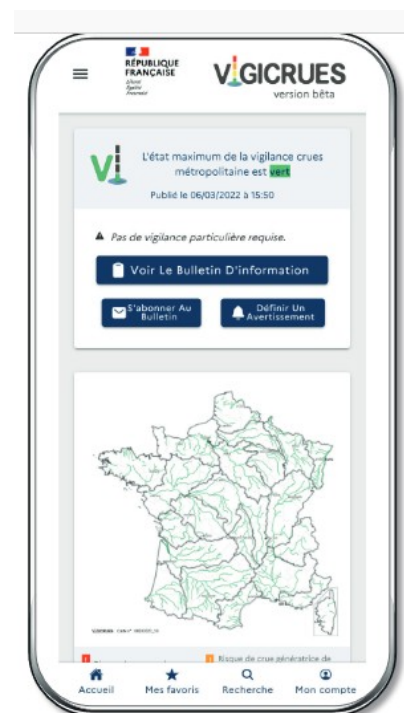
RÉPUBLIQUE FRANÇAISE
Liberté Égalité Fraternité

VIGICRUES
version bêta

L'état maximum de la vigilance crues métropolitaine est vert

Publié le 06/03/2022 à 15:50

Pas de vigilance particulière requise.

Voir Le Bulletin D'information

S'abonner Au Bulletin

Définir Un Avertissement

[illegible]

Risque de crue génératrice de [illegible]

Accueil
Mes favoris
Recherche
Mon compte